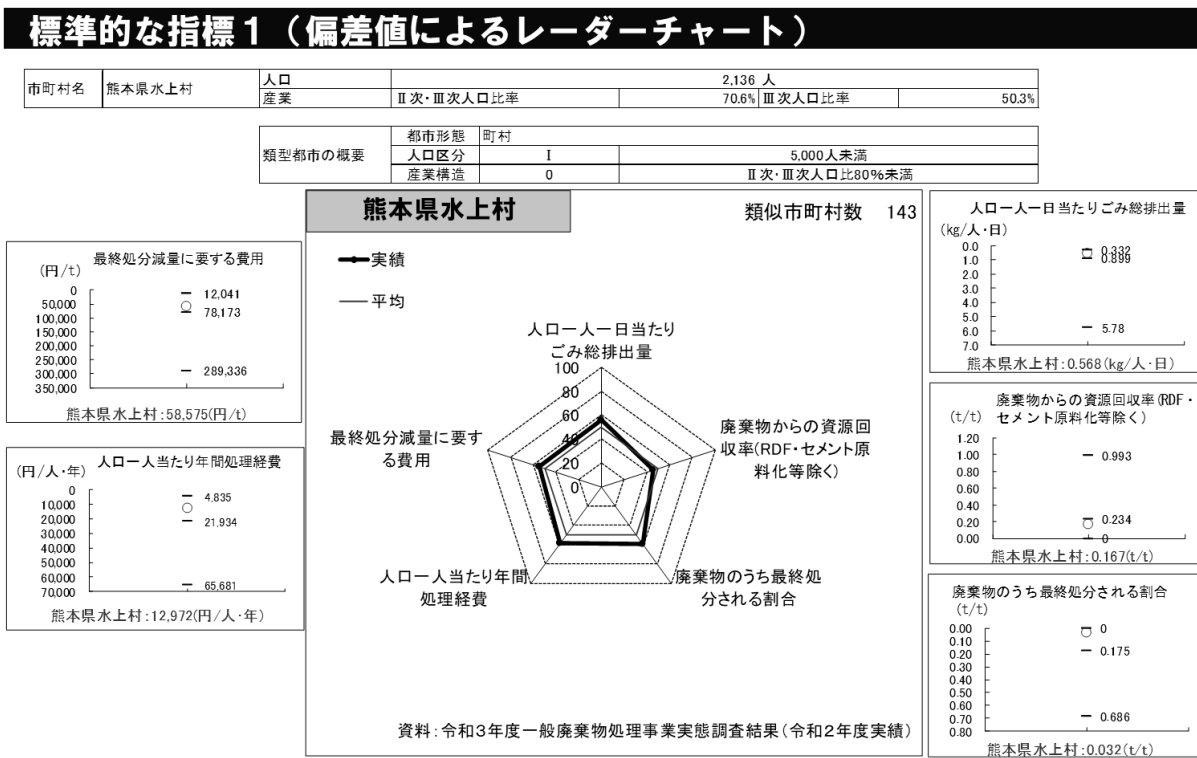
標準的な指標１（偏差値によるレーダーチャート）

| 市町村名 | 熊本県水上村 | 人口 | 2,136 人 | | |
|---|---|---|---|---|---|
| | | 産業 | Ⅱ次・Ⅲ次人口比率 | 70.6% Ⅲ次人口比率 | 50.3% |

| 類型都市の概要 | 都市形態 | 町村 | |
|---|---|---|---|
| | 人口区分 | Ⅰ | 5,000人未満 |
| | 産業構造 | 0 | Ⅱ次・Ⅲ次人口比80%未満 |

熊本県水上村

類似市町村数 143

実績

平均

人口一人一日当たりごみ総排出量

廃棄物からの資源回収率(RDF・セメント原料化等除く)

廃棄物のうち最終処分される割合

人口一人当たり年間処理経費

最終処分減量に要する費用

100
80
60
40
20
0

資料：令和3年度一般廃棄物処理事業実態調査結果（令和2年度実績）

最終処分減量に要する費用
(円/t)
0
50,000
100,000
150,000
200,000
250,000
300,000
350,000
12,041
78,173
289,336
熊本県水上村:58,575(円/t)

人口一人当たり年間処理経費
(円/人・年)
0
10,000
20,000
30,000
40,000
50,000
60,000
70,000
4,835
21,934
65,681
熊本県水上村:12,972(円/人・年)

人口一人一日当たりごみ総排出量
(kg/人・日)
0.0
1.0
2.0
3.0
4.0
5.0
6.0
7.0
0.332
0.899
5.78
熊本県水上村:0.568(kg/人・日)

廃棄物からの資源回収率(RDF・セメント原料化等除く)
(t/t)
1.20
1.00
0.80
0.60
0.40
0.20
0.00
0.993
0.234
0
熊本県水上村:0.167(t/t)

廃棄物のうち最終処分される割合
(t/t)
0.00
0.10
0.20
0.30
0.40
0.50
0.60
0.70
0.80
0
0.175
0.686
熊本県水上村:0.032(t/t)